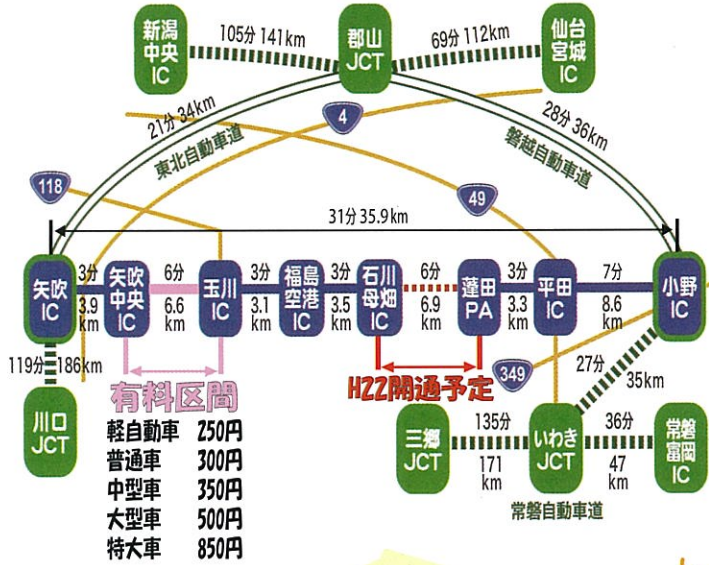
新潟中央IC

105分 141km

郡山JCT

69分 112km

仙台宮城IC

4

21分 34km

東北自動車道

28分 36km

磐越自動車道

118

49

31分 35.9km

矢吹IC

3分 3.9km

矢吹中央IC

6分 6.6km

玉川IC

3分 3.1km

福島空港IC

3分 3.5km

石川母畑IC

6分 6.9km

蓮田PA

3分 3.3km

平田IC

7分 8.6km

小野IC

119分 186km

川口JCT

有料区間

H22開通予定

349

27分

35km

| 軽自動車 | 250円 |
|---|---|
| 普通車 | 300円 |
| 中型車 | 350円 |
| 大型車 | 500円 |
| 特大車 | 850円 |

三郷JCT

135分 171km

いわきJCT

36分 47km

常磐富岡IC

常磐自動車道